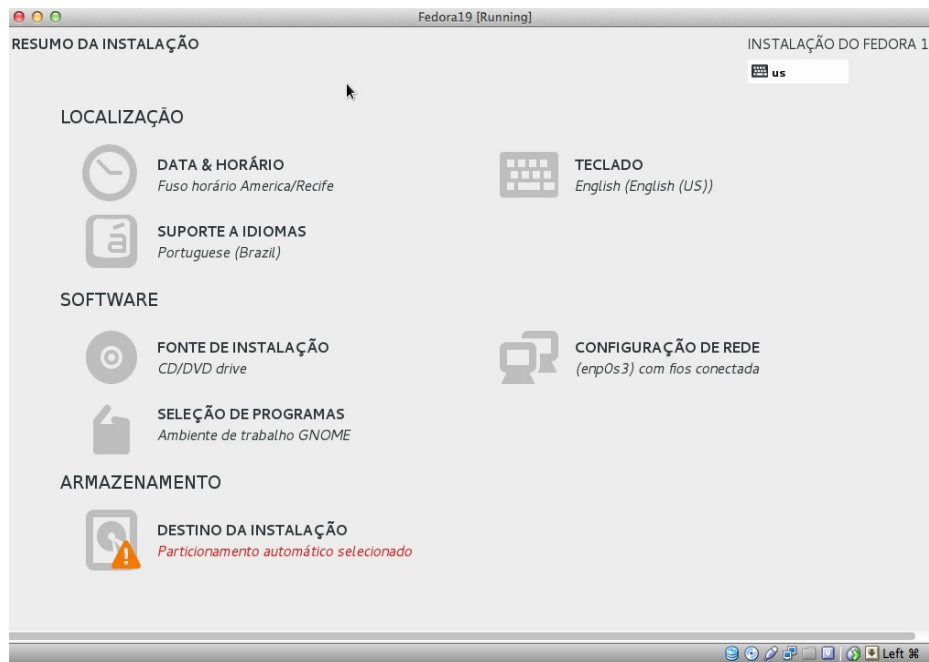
Fedora19 [Running]

RESUMO DA INSTALAÇÃO

INSTALAÇÃO DO FEDORA 1

us

LOCALIZAÇÃO

DATA & HORÁRIO
Fuso horário America/Recife

TECLADO
English (English (US))

SUPORTE A IDIOMAS
Portuguese (Brazil)

SOFTWARE

FONTE DE INSTALAÇÃO
CD/DVD drive

CONFIGURAÇÃO DE REDE
(enp0s3) com fios conectada

SELEÇÃO DE PROGRAMAS
Ambiente de trabalho GNOME

ARMAZENAMENTO

DESTINO DA INSTALAÇÃO
Particionamento automático selecionado

Left ⌘